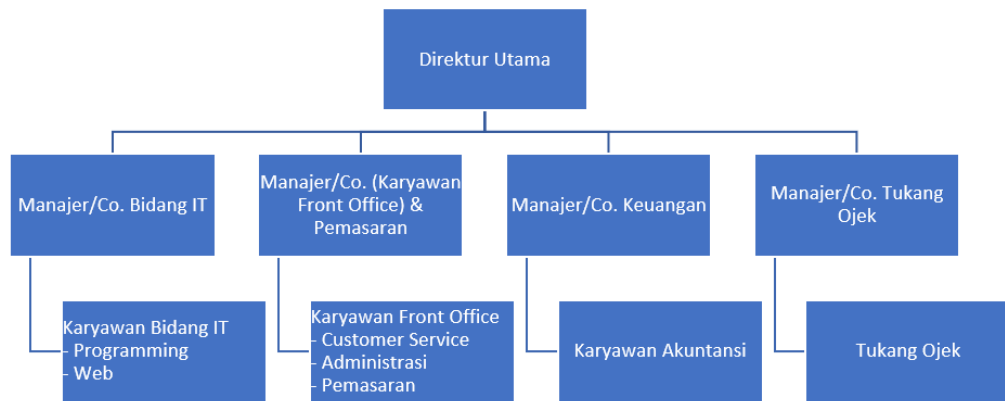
Direktur Utama

Manajer/Co. Bidang IT

Manajer/Co. (Karyawan Front Office) & Pemasaran

Manajer/Co. Keuangan

Manajer/Co. Tukang Ojek

Karyawan Bidang IT
- Programming
- Web

Karyawan Front Office
- Customer Service
- Administrasi
- Pemasaran

Karyawan Akuntansi

Tukang Ojek